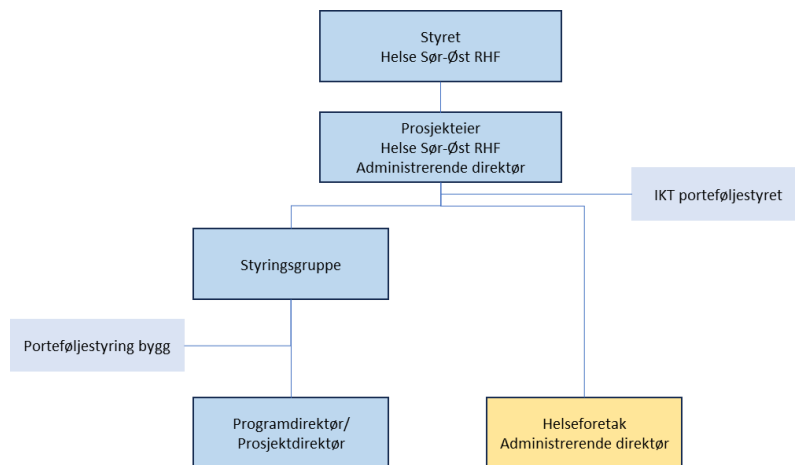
Styret
Helse Sør-Øst RHF

Prosjekteier
Helse Sør-Øst RHF
Administrerende direktør

IKT porteføljestyret

Styringsgruppe

Porteføljestyring bygg

Programdirektør/
Prosjektdirektør

Helseforetak
Administrerende direktør